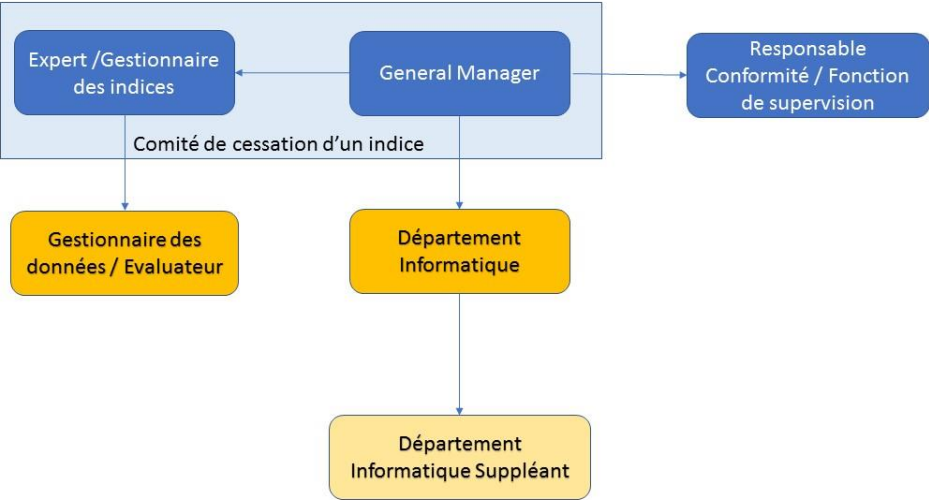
Expert /Gestionnaire des indices

General Manager

Responsable Conformité / Fonction de supervision

Comité de cessation d'un indice

Gestionnaire des données / Evaluateur

Département Informatique

Département Informatique Suppléant